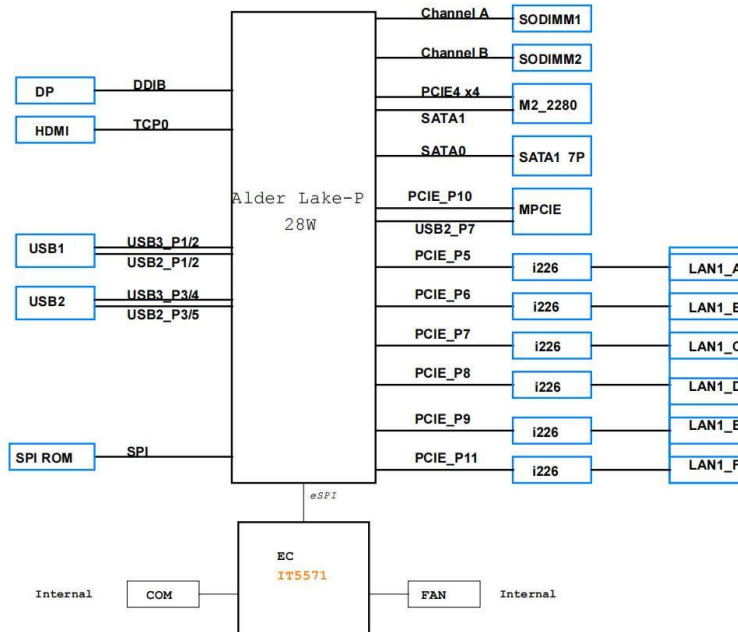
Channel A
SODIMM1
Channel B
SODIMM2
DP
DDIB
PCIE4 x4
M2_2280
SATA1
HDMI
TCP0
SATA0
SATA1 7P
Alder Lake-P
28W
PCIE_P10
MPCIE
USB2_P7
USB1
USB3_P1/2
USB2_P1/2
PCIE_P5
i226
LAN1_A
USB2
USB3_P3/4
USB2_P3/5
PCIE_P6
i226
LAN1_B
PCIE_P7
i226
LAN1_C
PCIE_P8
i226
LAN1_D
PCIE_P9
i226
LAN1_E
SPI ROM
SPI
PCIE_P11
i226
LAN1_F
eSPI
EC
IT5571
Internal
COM
FAN
Internal